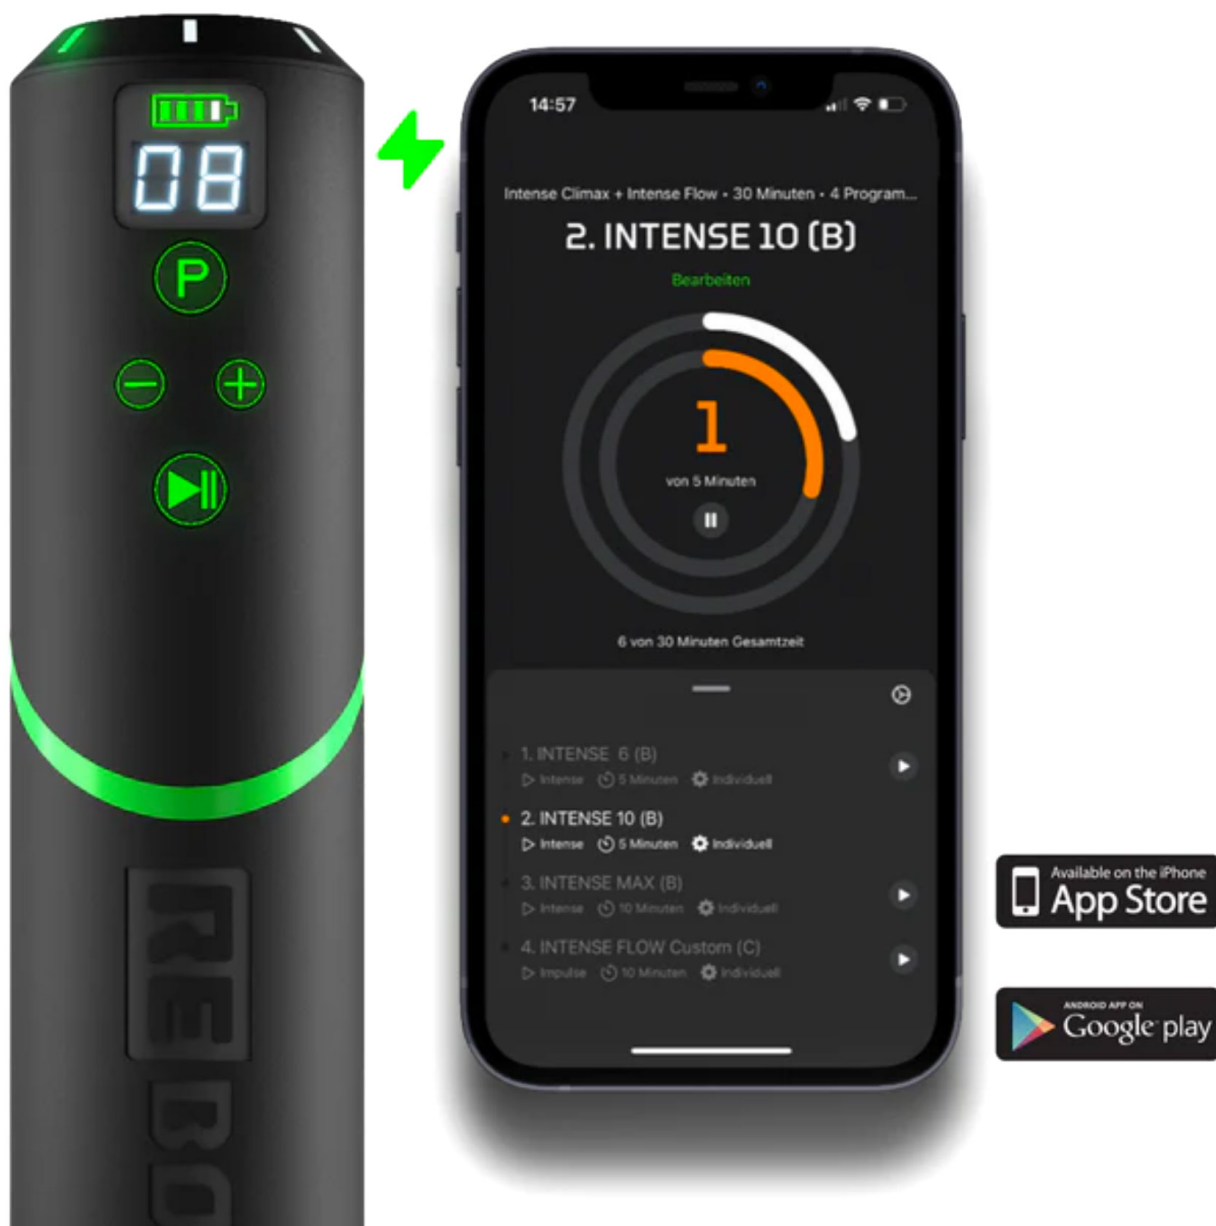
08

P

RE BO

14:57

Intense Climax + Intense Flow • 30 Minuten • 4 Program...

2. INTENSE 10 (B)

Bearbeiten

1

von 5 Minuten

6 von 30 Minuten Gesamtzeit

1. INTENSE 6 (B)
Intense 5 Minuten Individuell

2. INTENSE 10 (B)
Intense 5 Minuten Individuell

3. INTENSE MAX (B)
Intense 10 Minuten Individuell

4. INTENSE FLOW Custom (C)
Impulse 10 Minuten Individuell

Available on the iPhone
App Store

ANDROID APP ON
Google play